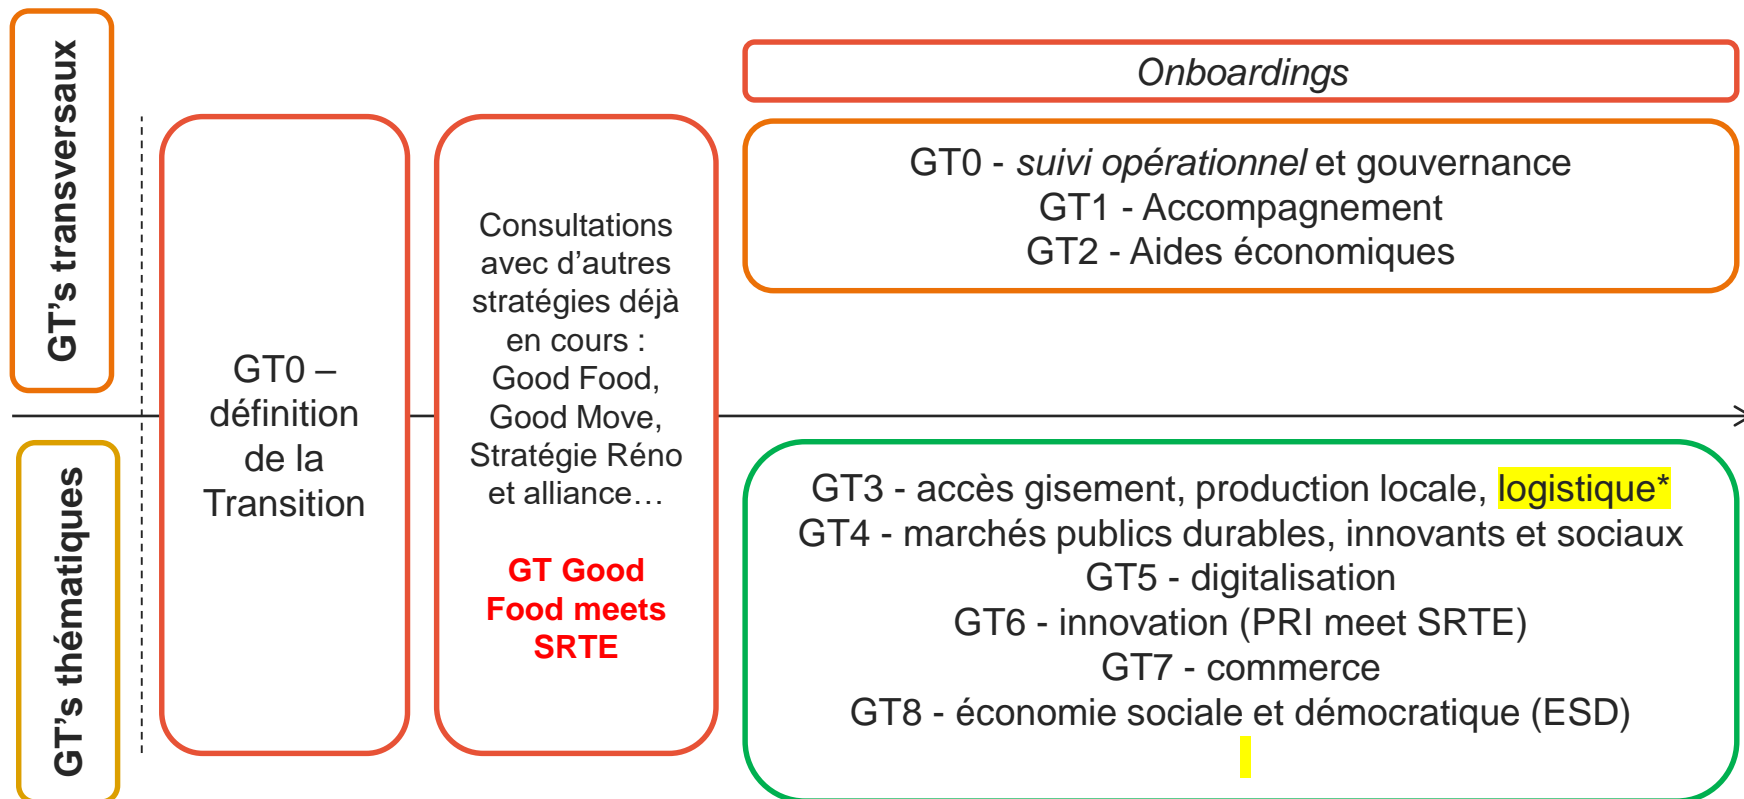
GT's transversaux

GT's thématiques

GT0 – définition de la Transition

Consultations avec d'autres stratégies déjà en cours : Good Food, Good Move, Stratégie Réno et alliance…

GT Good Food meets SRTE

Onboardings

GT0 - suivi opérationnel et gouvernance
GT1 - Accompagnement
GT2 - Aides économiques

GT3 - accès gisement, production locale, logistique*
GT4 - marchés publics durables, innovants et sociaux
GT5 - digitalisation
GT6 - innovation (PRI meet SRTE)
GT7 - commerce
GT8 - économie sociale et démocratique (ESD)